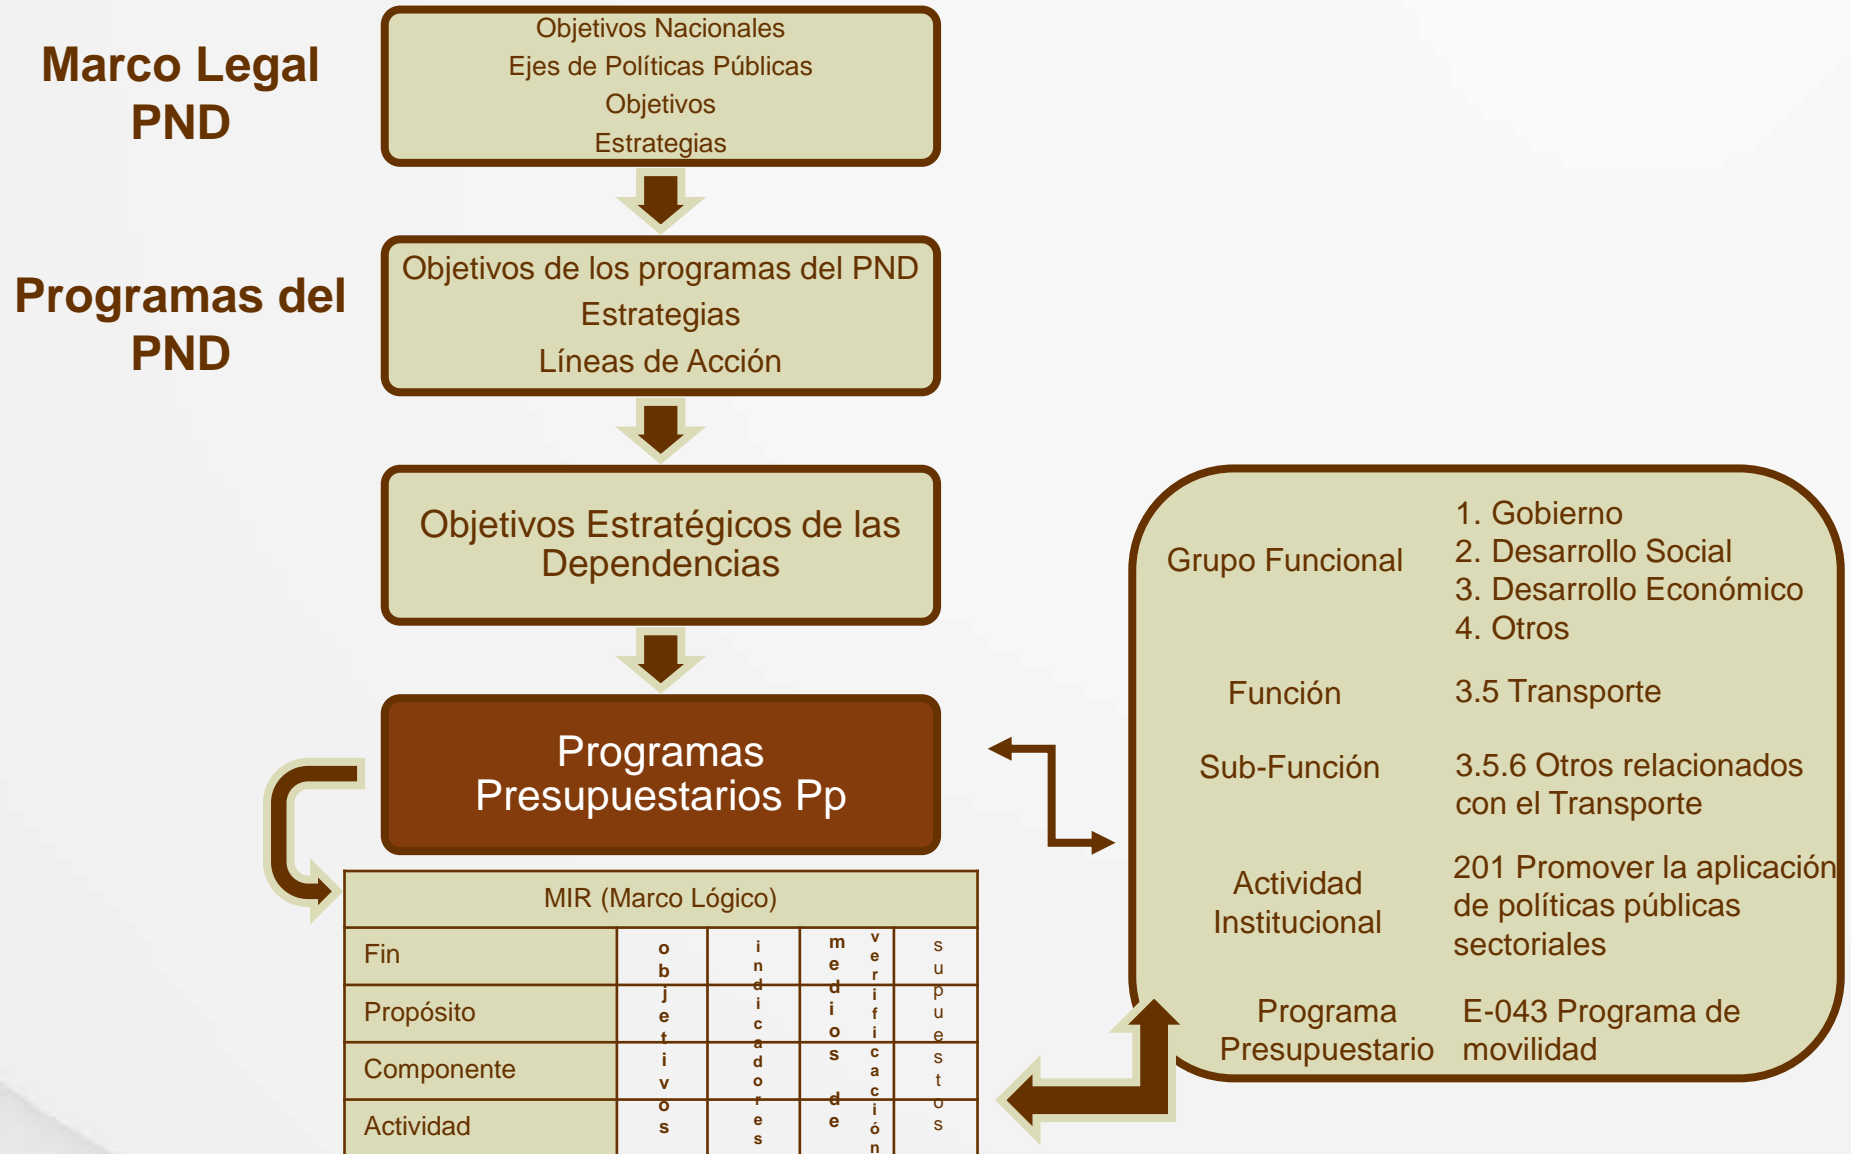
Marco Legal
PND

Objetivos Nacionales
Ejes de Políticas Públicas
Objetivos
Estrategias

Programas del
PND

Objetivos de los programas del PND
Estrategias
Líneas de Acción

Objetivos Estratégicos de las Dependencias

Programas Presupuestarios Pp

| MIR (Marco Lógico) | | | | |
|---|---|---|---|---|
| Fin | objetivos | indicadores | medios de verificación | supuestos |
| Propósito | | | | |
| Componente | | | | |
| Actividad | | | | |

Grupo Funcional
1. Gobierno
2. Desarrollo Social
3. Desarrollo Económico
4. Otros

Función
3.5 Transporte

Sub-Función
3.5.6 Otros relacionados con el Transporte

Actividad Institucional
201 Promover la aplicación de políticas públicas sectoriales

Programa Presupuestario
E-043 Programa de movilidad